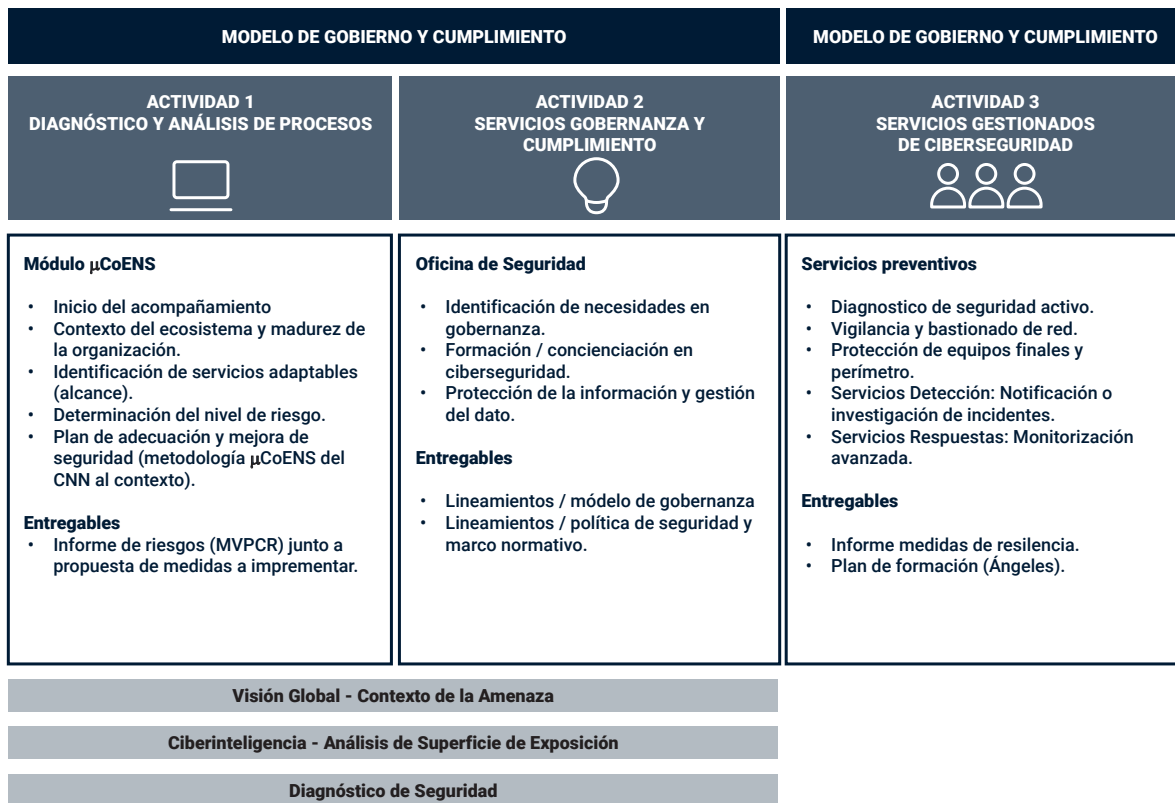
MODELO DE GOBIERNO Y CUMPLIMIENTO

MODELO DE GOBIERNO Y CUMPLIMIENTO

ACTIVIDAD 1
DIAGNÓSTICO Y ANÁLISIS DE PROCESOS

ACTIVIDAD 2
SERVICIOS GOBERNANZA Y CUMPLIMIENTO

ACTIVIDAD 3
SERVICIOS GESTIONADOS DE CIBERSEGURIDAD

Módulo μCoENS

• Inicio del acompañamiento
• Contexto del ecosistema y madurez de la organización.
• Identificación de servicios adaptables (alcance).
• Determinación del nivel de riesgo.
• Plan de adecuación y mejora de seguridad (metodología μCoENS del CNN al contexto).

Entregables
• Informe de riesgos (MVPCR) junto a propuesta de medidas a imprementar.

Oficina de Seguridad

• Identificación de necesidades en gobernanza.
• Formación / concienciación en ciberseguridad.
• Protección de la información y gestión del dato.

Entregables

• Lineamientos / módelo de gobernanza
• Lineamientos / política de seguridad y marco normativo.

Servicios preventivos

• Diagnostico de seguridad activo.
• Vigilancia y bastionado de red.
• Protección de equipos finales y perímetro.
• Servicios Detección: Notificación o investigación de incidentes.
• Servicios Respuestas: Monitorización avanzada.

Entregables

• Informe medidas de resilencia.
• Plan de formación (Ángeles).

Visión Global - Contexto de la Amenaza

Ciberinteligencia - Análisis de Superficie de Exposición

Diagnóstico de Seguridad